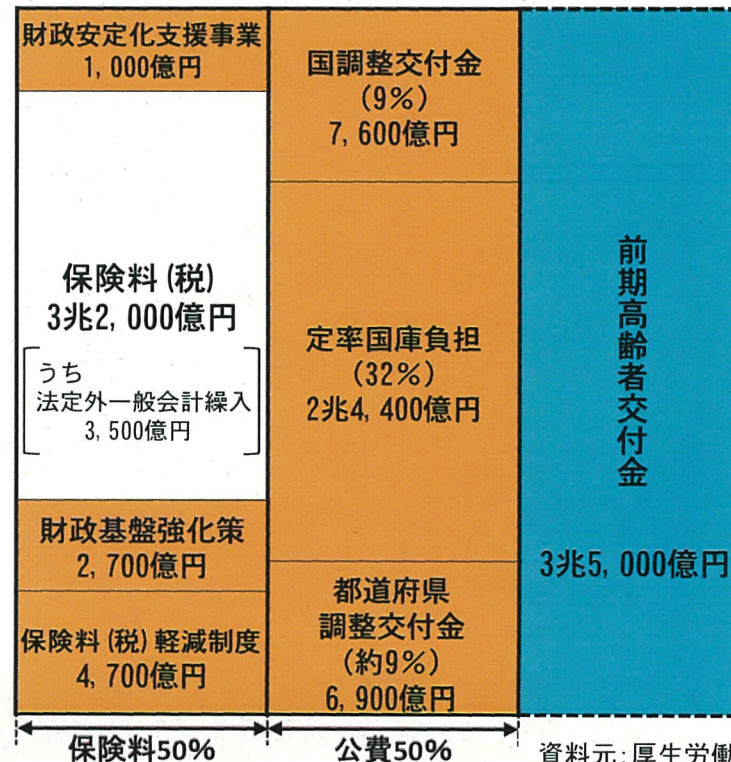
財政安定化支援事業
1, 000億円

保険料 (税)
3兆2, 000億円

うち
法定外一般会計繰入
3, 500億円

財政基盤強化策
2, 700億円

保険料 (税) 軽減制度
4, 700億円

国調整交付金
(9%)
7, 600億円

定率国庫負担
(32%)
2兆4, 400億円

都道府県
調整交付金
(約9%)
6, 900億円

前期高齢者交付金

3兆5, 000億円

保険料50%

公費50%

資料元: 厚生労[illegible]